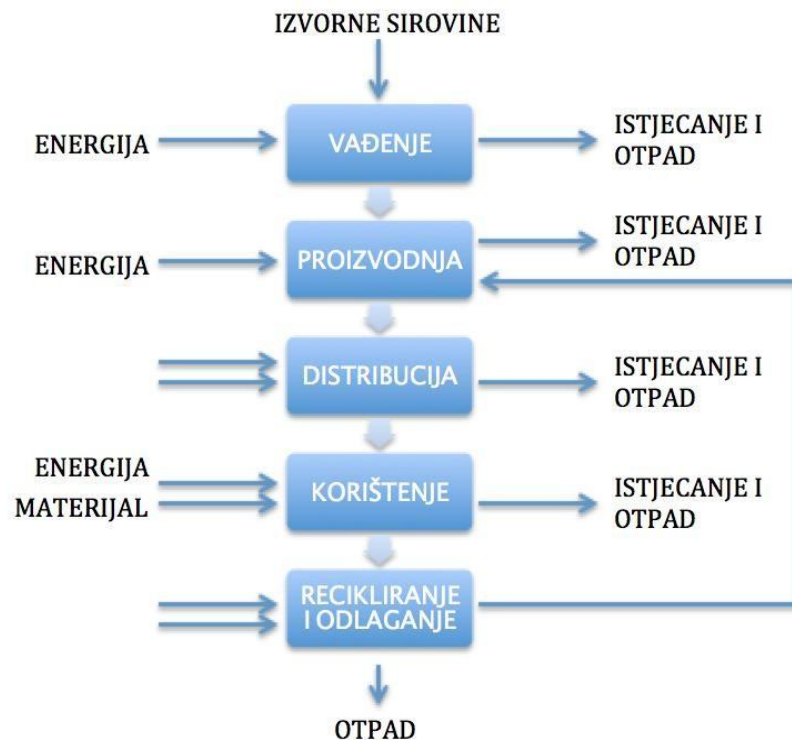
IZVORNE SIROVINE

ENERGIJA

VAĐENJE

ISTJECANJE I OTPAD

ENERGIJA

PROIZVODNJA

ISTJECANJE I OTPAD

DISTRIBUCIJA

ISTJECANJE I OTPAD

ENERGIJA

MATERIJAL

KORIŠTENJE

ISTJECANJE I OTPAD

RECIKLIRANJE I ODLAGANJE

OTPAD